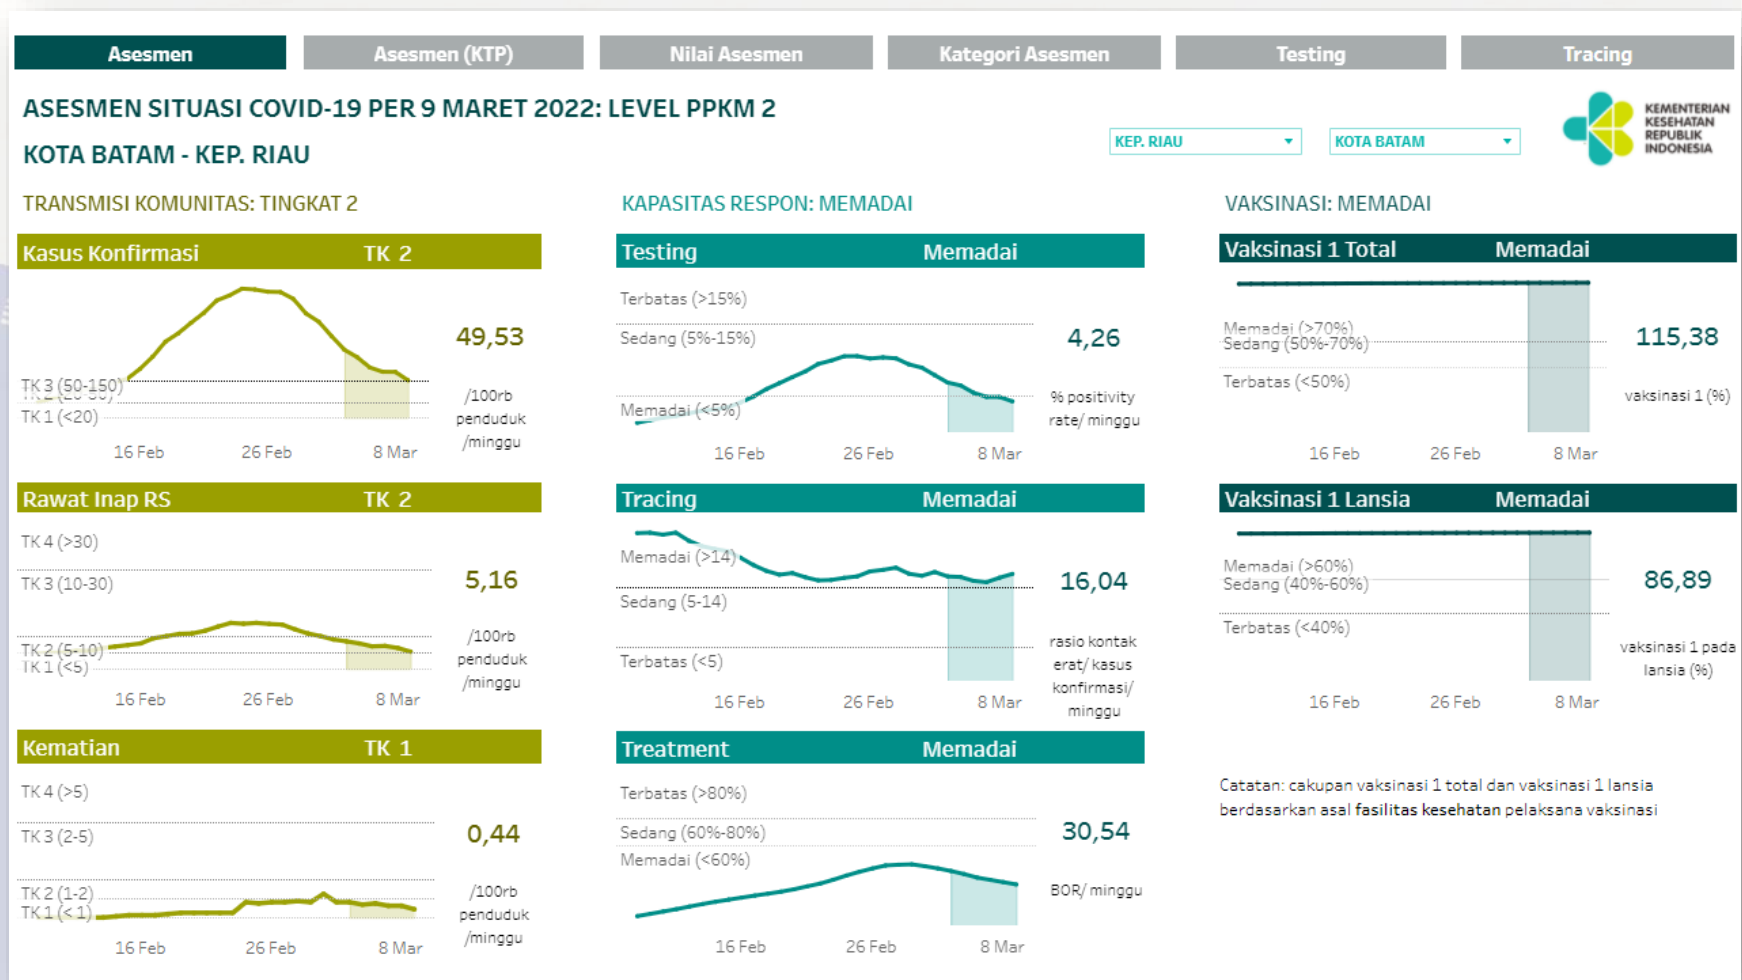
Asesmen | Asesmen (KTP) | Nilai Asesmen | Kategori Asesmen | Testing | Tracing

ASESMEN SITUASI COVID-19 PER 9 MARET 2022: LEVEL PPKM 2

KOTA BATAM - KEP. RIAU

KEP. RIAU
KOTA BATAM

KEMENTERIAN KESEHATAN REPUBLIK INDONESIA

TRANSMISI KOMUNITAS: TINGKAT 2

Kasus Konfirmasi TK 2

TK 3 (50-150)
TK 2 (20-50)
TK 1 (<20)
16 Feb 26 Feb 8 Mar

49,53
/100rb penduduk /minggu

Rawat Inap RS TK 2

TK 4 (>30)
TK 3 (10-30)
TK 2 (5-10)
TK 1 (<5)
16 Feb 26 Feb 8 Mar

5,16
/100rb penduduk /minggu

Kematian TK 1

TK 4 (>5)
TK 3 (2-5)
TK 2 (1-2)
TK 1 (<1)
16 Feb 26 Feb 8 Mar

0,44
/100rb penduduk /minggu

KAPASITAS RESPON: MEMADAI

Testing Memadai

Terbatas (>15%)
Sedang (5%-15%)
Memadai (<5%)
16 Feb 26 Feb 8 Mar

4,26
% positivity rate/ minggu

Tracing Memadai

Memadai (>14)
Sedang (5-14)
Terbatas (<5)
16 Feb 26 Feb 8 Mar

16,04
rasio kontak erat/ kasus konfirmasi/ minggu

Treatment Memadai

Terbatas (>80%)
Sedang (60%-80%)
Memadai (<60%)
16 Feb 26 Feb 8 Mar

30,54
BOR/ minggu

VAKSINASI: MEMADAI

Vaksinasi 1 Total Memadai

Memadai (>70%)
Sedang (50%-70%)
Terbatas (<50%)
16 Feb 26 Feb 8 Mar

115,38
vaksinasi 1 (%)

Vaksinasi 1 Lansia Memadai

Memadai (>60%)
Sedang (40%-60%)
Terbatas (<40%)
16 Feb 26 Feb 8 Mar

86,89
vaksinasi 1 pada lansia (%)

Catatan: cakupan vaksinasi 1 total dan vaksinasi 1 lansia berdasarkan asal fasilitas kesehatan pelaksana vaksinasi